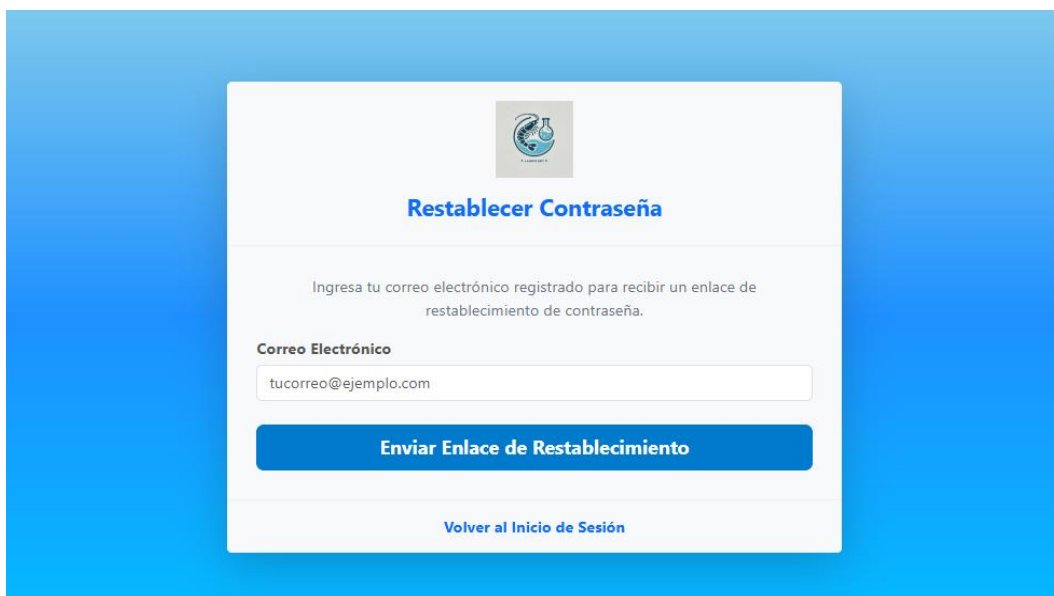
Restablecer Contraseña

Ingresa tu correo electrónico registrado para recibir un enlace de restablecimiento de contraseña.

Correo Electrónico

tucorreo@ejemplo.com

Enviar Enlace de Restablecimiento

Volver al Inicio de Sesión